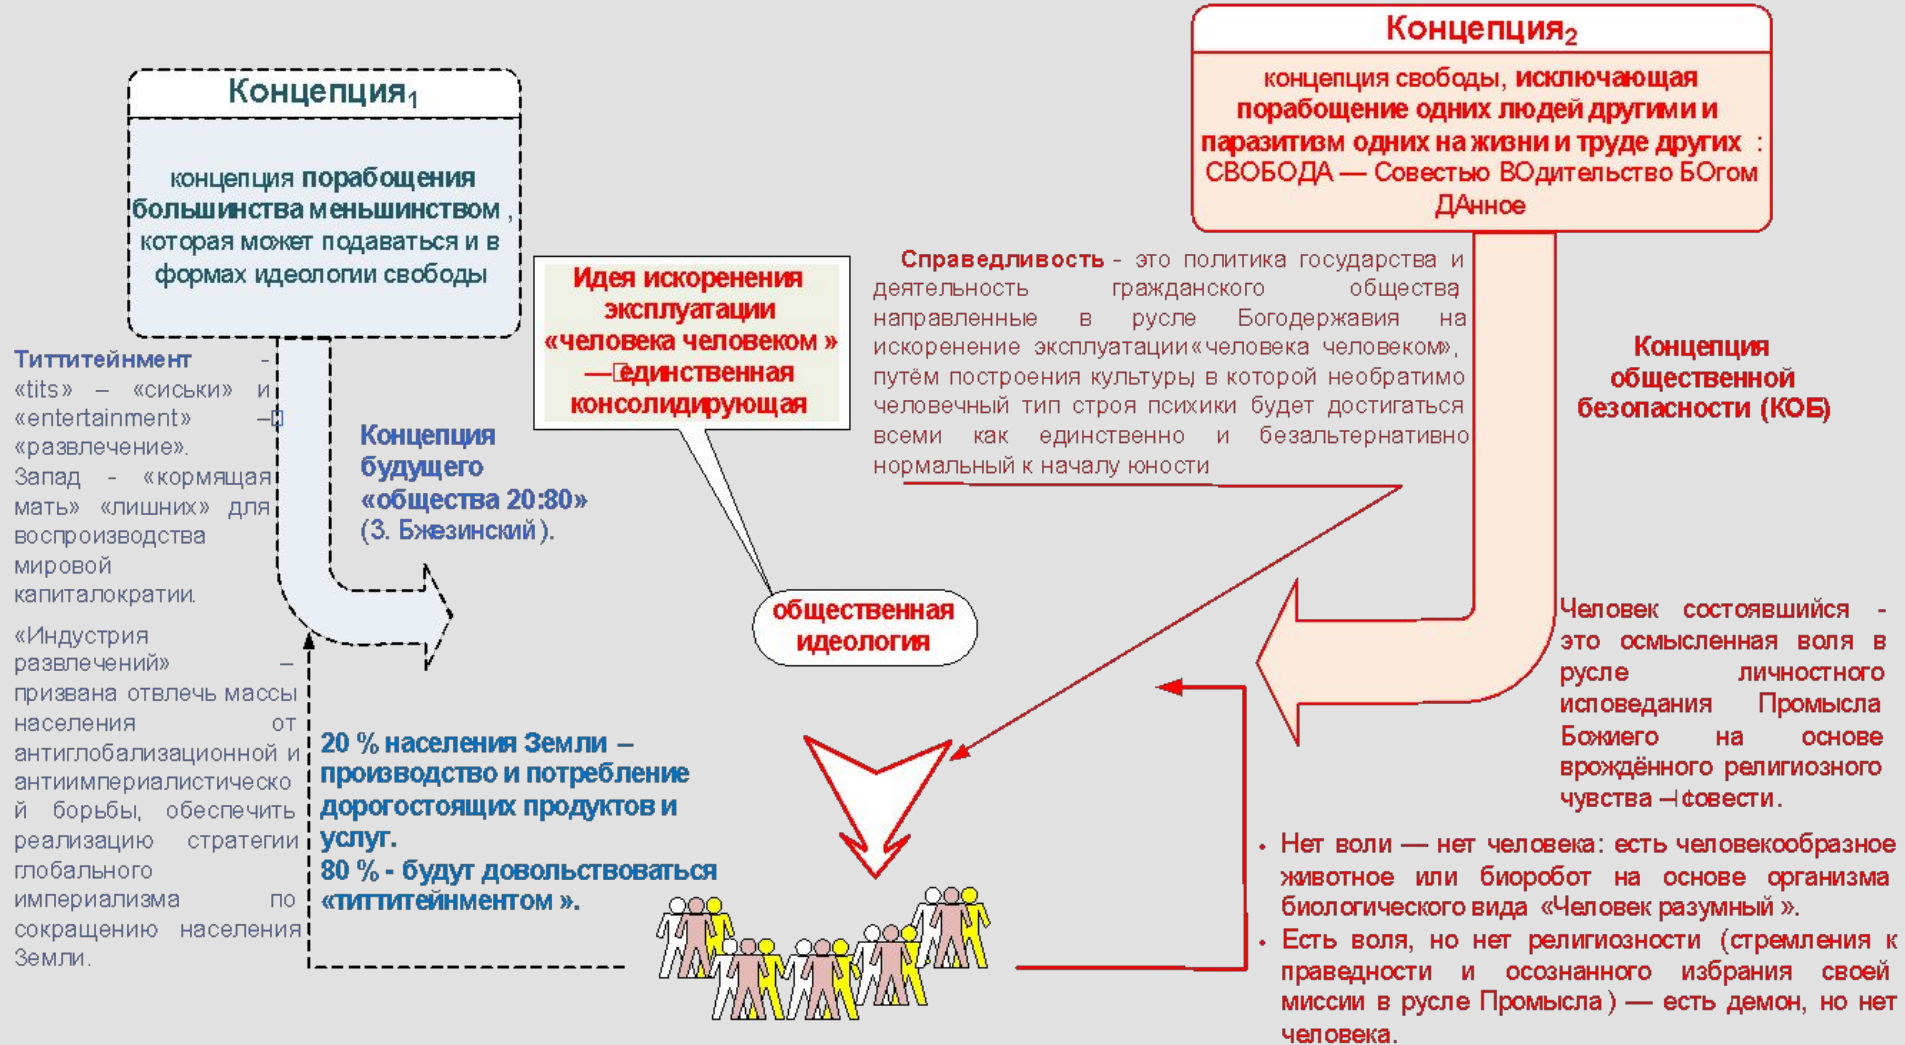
Концепция$_1$

концепция порабощения большинства меньшинством, которая может подаваться и в формах идеологии свободы

Концепция$_2$

концепция свободы, исключающая порабощение одних людей другими и паразитизм одних на жизни и труде других: СВОБОДА — Совестью ВОдительство БОгом ДАнное

Идея искоренения эксплуатации «человека человеком» — единственная консолидирующая

Справедливость - это политика государства и деятельность гражданского общества направленные в русле Богодержавия на искоренение эксплуатации «человека человеком», путём построения культуры, в которой необратимо человечный тип строя психики будет достигаться всеми как единственно и безальтернативно нормальный к началу юности

Концепция общественной безопасности (КОБ)

Титтитейнмент - «tits» – «сиськи» и «entertainment» – «развлечение». Запад - «кормящая мать» «лишних» для воспроизводства мировой капиталократии.

«Индустрия развлечений» – призвана отвлечь массы населения от антиглобализационной и антиимпериалистической борьбы, обеспечить реализацию стратегии глобального империализма по сокращению населения Земли.

Концепция будущего «общества 20:80» (З. Бжезинский).

общественная идеология

20 % населения Земли – производство и потребление дорогостоящих продуктов и услуг.
80 % - будут довольствоваться «титтитейнментом».

Человек состоявшийся - это осмысленная воля в русле личностного исповедания Промысла Божиего на основе врождённого религиозного чувства – совести.

• Нет воли — нет человека: есть человекообразное животное или биоробот на основе организма биологического вида «Человек разумный».
• Есть воля, но нет религиозности (стремления к праведности и осознанного избрания своей миссии в русле Промысла) — есть демон, но нет человека.